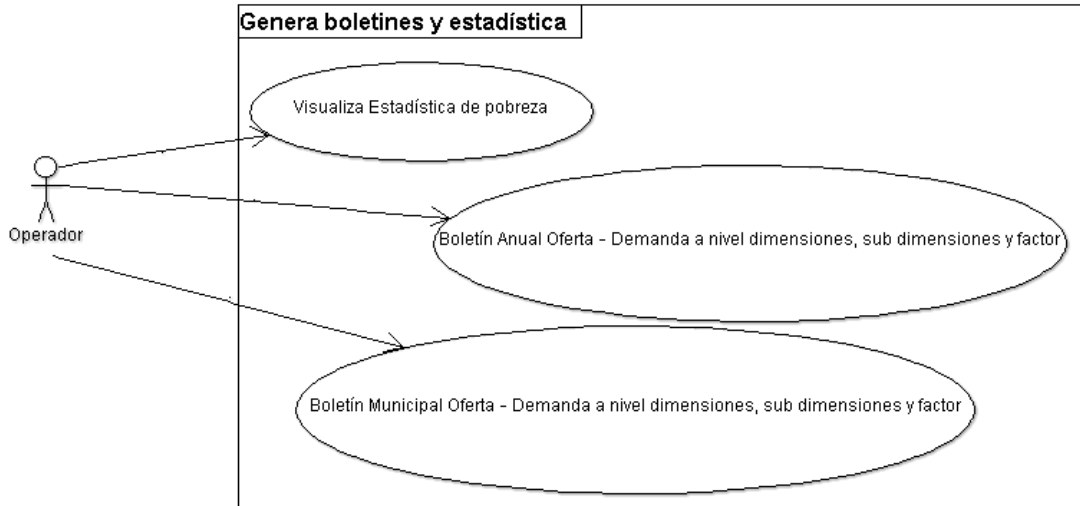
Genera boletines y estadística

Operador

Visualiza Estadística de pobreza

Boletín Anual Oferta - Demanda a nivel dimensiones, sub dimensiones y factor

Boletín Municipal Oferta - Demanda a nivel dimensiones, sub dimensiones y factor